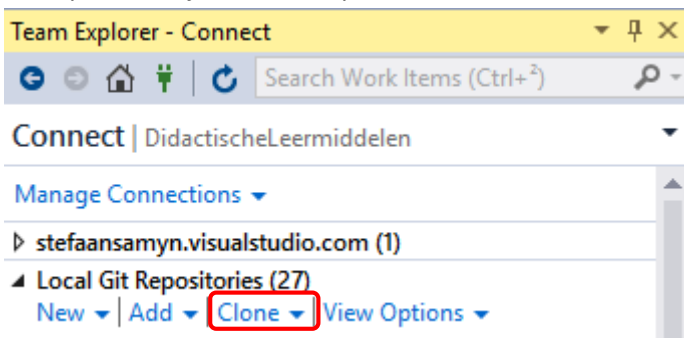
Team Explorer - Connect

Search Work Items (Ctrl+²)

Connect | DidactischeLeermiddelen

Manage Connections

stefaansamyn.visualstudio.com (1)

Local Git Repositories (27)

New | Add | Clone | View Options